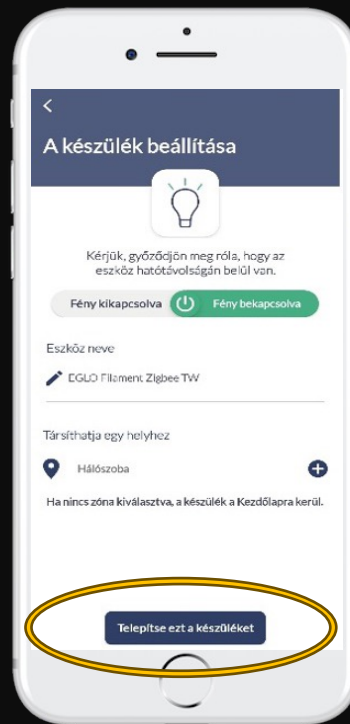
A készülék beállítása

Kérjük, győződjön meg róla, hogy az eszköz hatótávolságán belül van.

Fény kikapcsolva

Fény bekapcsolva

Eszköz neve

EGLO Filament Zigbee TW

Társíthatja egy helyhez

Hálószoba

Ha nincs zóna kiválasztva, a készülék a Kezdőlapra kerül.

Telepítse ezt a készüléket